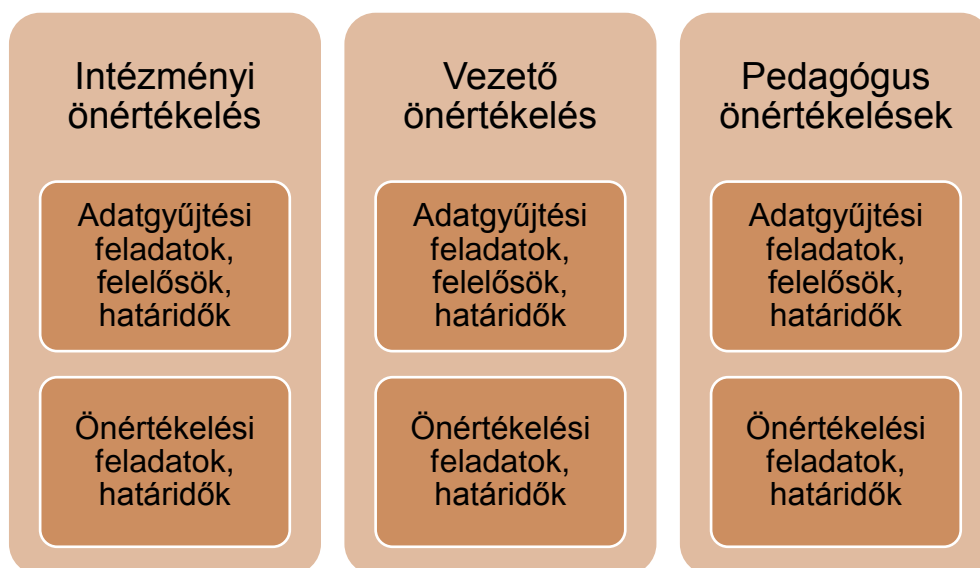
Intézményi önértékelés

Adatgyűjtési feladatok, felelősök, határidők

Önértékelési feladatok, határidők

Vezető önértékelés

Adatgyűjtési feladatok, felelősök, határidők

Önértékelési feladatok, határidők

Pedagógus önértékelések

Adatgyűjtési feladatok, felelősök, határidők

Önértékelési feladatok, határidők